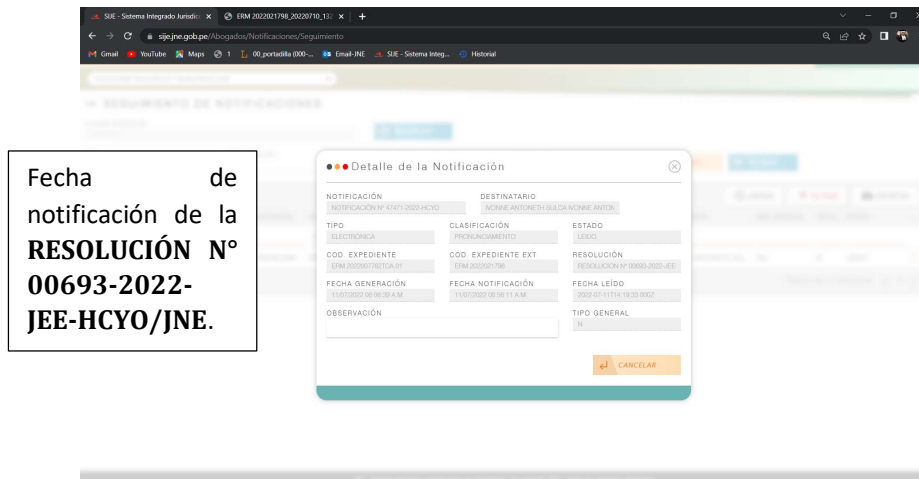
SIJE - Sistema Integrado Jurisdic × ERM 2022021798_20220710_13 × +

sije.jne.gob.pe/Abogados/Notificaciones/Seguimiento

Gmail YouTube Maps 1 00_portadilla (000-... Email-JNE SIJE - Sistema Integ... Historial

SEGUIMIENTO DE NOTIFICACIONES

Fecha de notificación de la **RESOLUCIÓN N° 00693-2022-JEE-HCYO/JNE**.

Detalle de la Notificación

NOTIFICACIÓN
NOTIFICACIÓN Nº 47471-2022-HCYO

DESTINATARIO
IVONNE ANTONETH SULCA IVONNE ANTON

TIPO
ELECTRÓNICA

CLASIFICACIÓN
PRONUNCIAMIENTO

ESTADO
LEIDO

COD. EXPEDIENTE
ERM.2022007782TCA.01

COD. EXPEDIENTE EXT
ERM.2022021798

RESOLUCIÓN
RESOLUCIÓN Nº 00693-2022-JEE

FECHA GENERACIÓN
11/07/2022 08:56:39 A.M.

FECHA NOTIFICACIÓN
11/07/2022 08:56:11 A.M.

FECHA LEÍDO
2022-07-11T14:19:33.0002

OBSERVACIÓN

TIPO GENERAL
N

CANCELAR